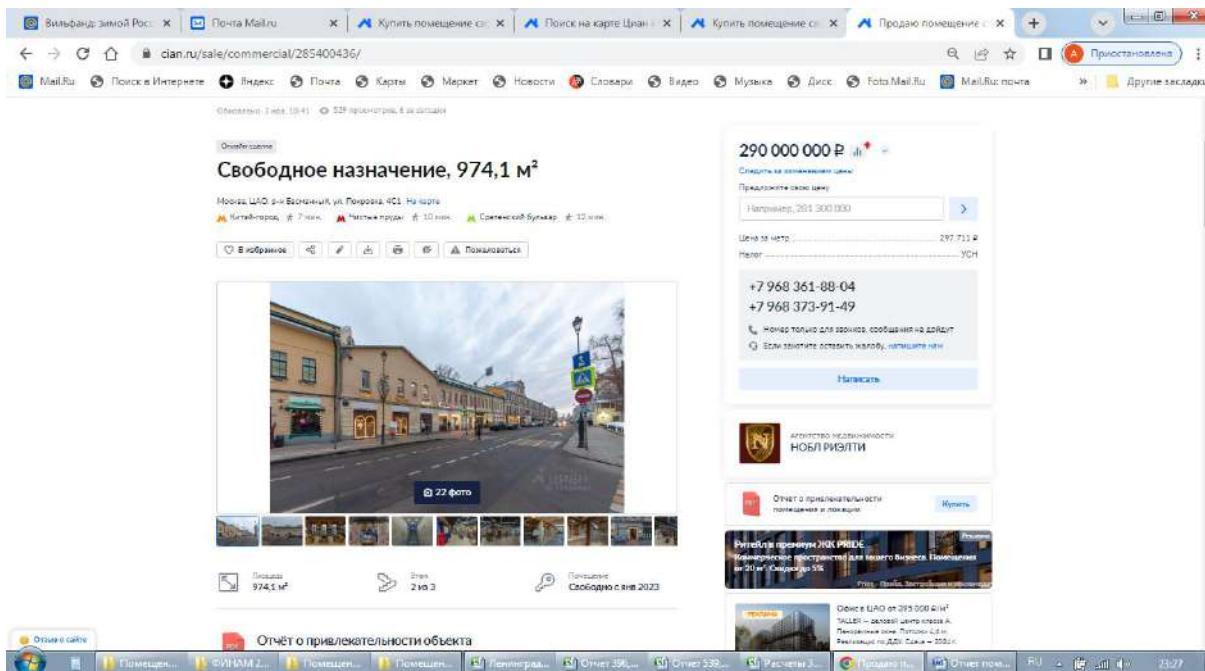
Вильфанд: зимой Рос ×
Почта Mail.ru ×
Купить помещение св ×
Поиск на карте Циан ×
Купить помещение св ×
Продаю помещение с ×

cian.ru/sale/commercial/285400436/

Приостановлена

Mail.Ru Поиск в Интернете Яндекс Почта Карты Маркет Новости Словари Видео Музыка Диск Foto.Mail.Ru Mail.Ru: почта » Другие закладки

Обновлено: 3 янв, 10:41 529 просмотров, 6 за сегодня

Отдельное здание

Свободное назначение, 974,1 м²

Москва, ЦАО, р-н Басманный, ул. Покровка, 4С1 На карте
Китай-город 7 мин. Чистые пруды 10 мин. Сретенский бульвар 10 мин.

В избранное Пожаловаться

22 фото

Площадь 974,1 м²
Этаж 2 из 3
Помещение Свободно с янв 2023

Отчёт о привлекательности объекта

290 000 000 ₽
Следить за изменением цены
Предложите свою цену
Например, 281 300 000
Цена за метр 297 711 ₽
Налог УСН

+7 968 361-88-04
+7 968 373-91-49
Номер только для звонков, сообщения не дойдут
Если захотите оставить жалобу, напишите нам
Написать

АГЕНТСТВО НЕДВИЖИМОСТИ
НОБЛ РИЭЛТИ

Отчет о привлекательности помещения и локации
Купить

Ритейл в премиум ЖК PRIDE
Коммерческое пространство для вашего бизнеса. Помещения от 20 м². Скидка до 5%

Офис в ЦАО от 295 000 ₽/м²
TALLER — деловой центр класса А. Панорамные окна. Потолки 4,4 м. Рассрочка по ДДУ. Сдача — 2024 г.

Отзыв о сайте

Помещен... ФИНАМ 2... Помещен... Помещен... Ленинград... Отчет 390... Отчет 539... Расчеты 3... Продаю п... Отчет пом... RU 23:27